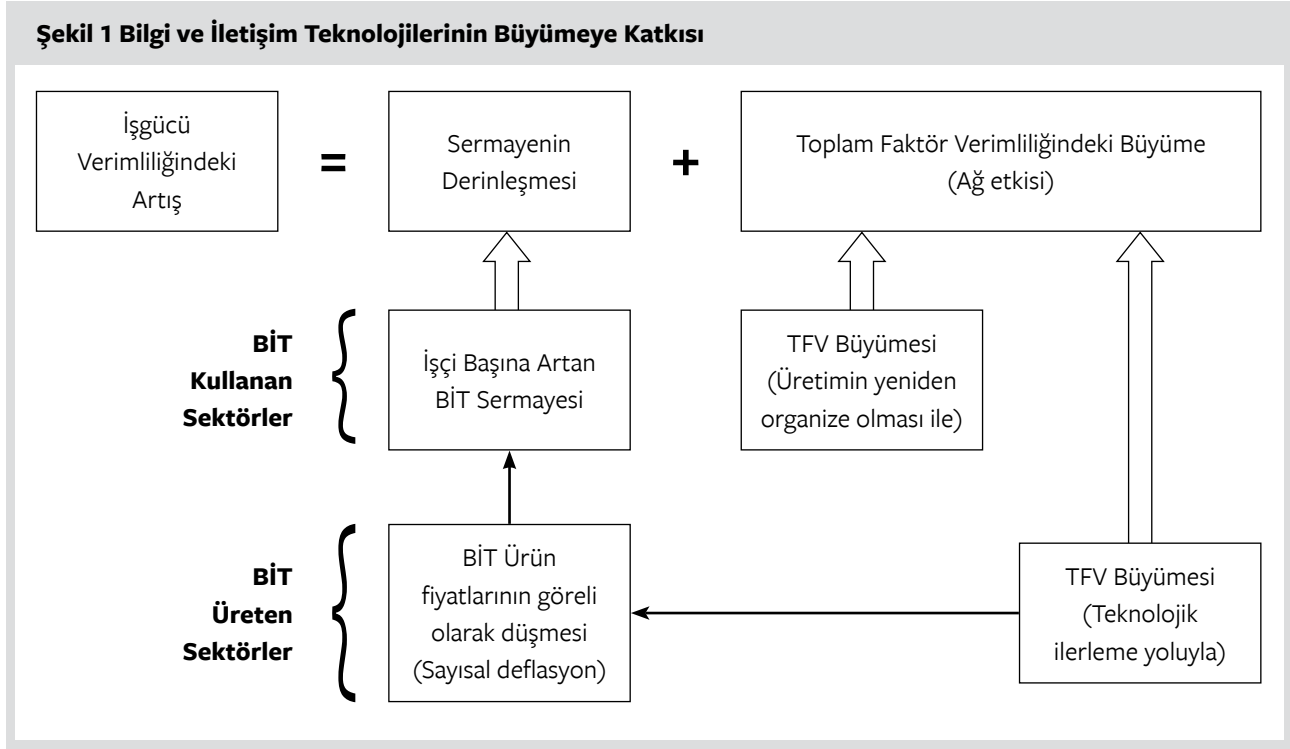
Şekil 1 Bilgi ve İletişim Teknolojilerinin Büyümeye Katkısı

İşgücü Verimliliğindeki Artış

=

Sermayenin Derinleşmesi

+

Toplam Faktör Verimliliğindeki Büyüme (Ağ etkisi)

BİT Kullanan Sektörler

İşçi Başına Artan BİT Sermayesi

TFV Büyümesi (Üretimin yeniden organize olması ile)

BİT Üreten Sektörler

BİT Ürün fiyatlarının göreli olarak düşmesi (Sayısal deflasyon)

TFV Büyümesi (Teknolojik ilerleme yoluyla)